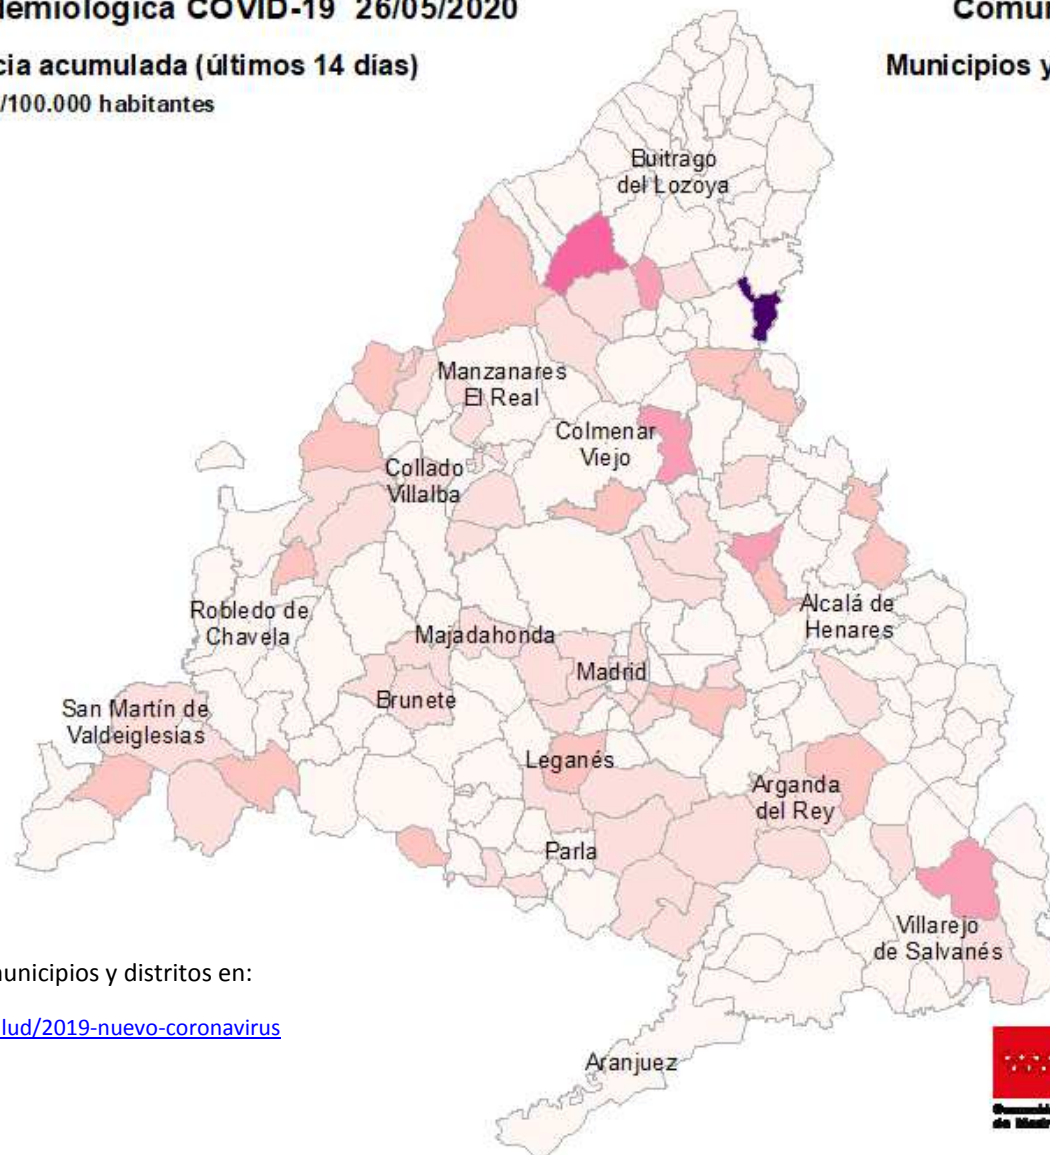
lemiológica COVID-19 26/05/2020

Comur

cia acumulada (últimos 14 días)

Municipios y

/100.000 habitantes

Buitrago del Lozoya

Manzanares El Real

Colmenar Viejo

Collado Villalba

Robledo de Chavela

Majadahonda

Alcalá de Henares

Madrid

Brunete

San Martín de Valdeiglesias

Leganés

Arganda del Rey

Parla

Villarejo de Salvanés

Aranjuez

unicipios y distritos en:

lud/2019-nuevo-coronavirus